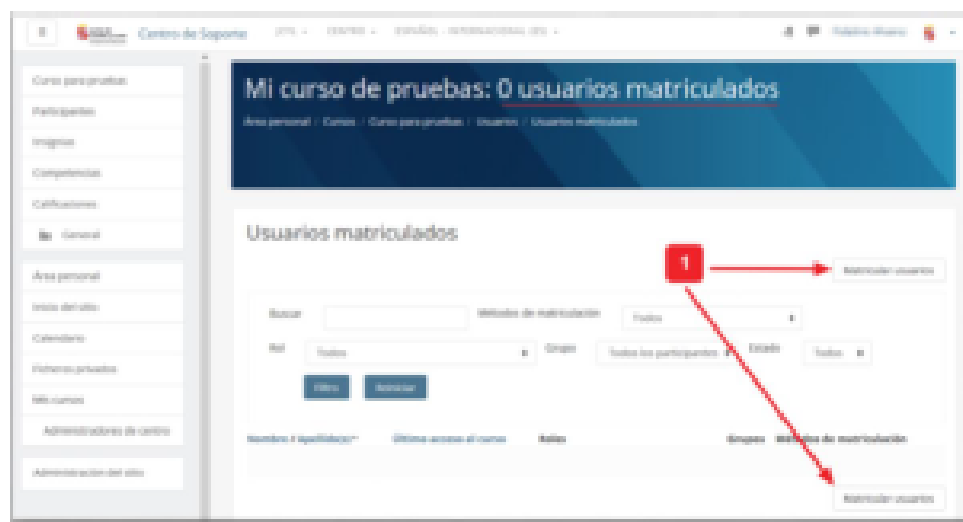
Centro de Soporte

Curso para pruebas
Participantes
Insignias
Competencias
Calificaciones
General

Área personal
Inicio del sitio
Calendario
Ficheros privados
Mis cursos
Administradores de centro

Administración del sitio

Mi curso de pruebas: 0 usuarios matriculados

Área personal / Cursos / Curso para pruebas / Usuarios / Usuarios matriculados

Usuarios matriculados

1

Matricular usuarios

Buscar
Métodos de matriculación
Todos
Rol
Todos
Grupo
Todos los participantes
Estado
Todos
Filtro
Reiniciar

Nombre / Apellido(s)
Último acceso al curso
Roles
Grupos
Métodos de matriculación

Matricular usuarios